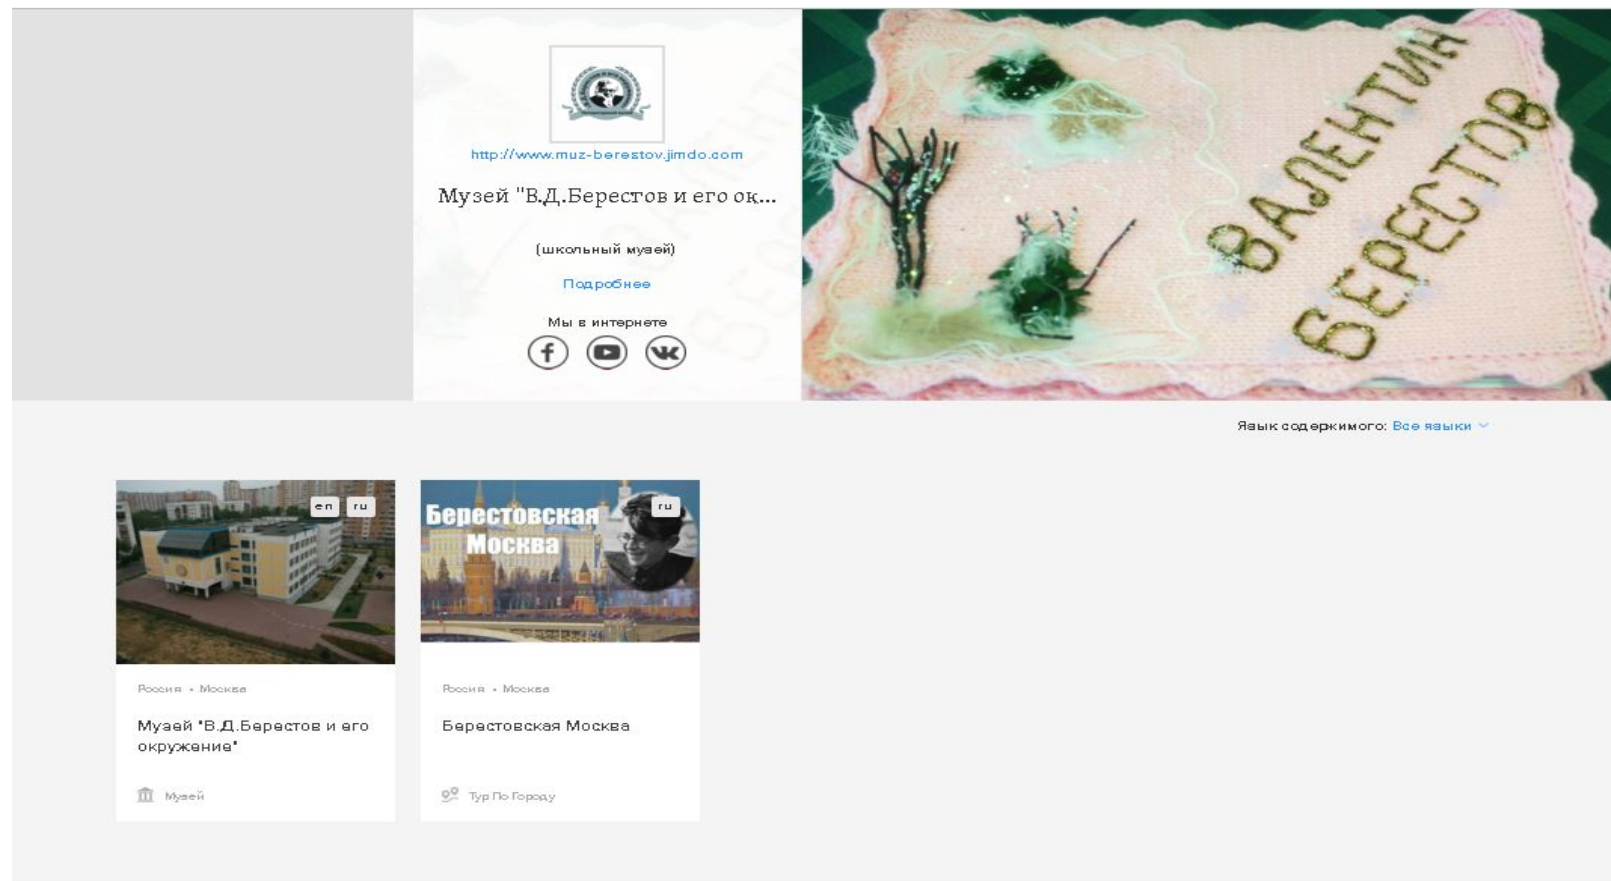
http://www.muz-berestov.jimdo.com

Музей "В.Д.Берестов и его ок...

(школьный музей)

Подробнее

Мы в интернете

ВАЛЕНТИН БЕРЕСТОВ

Язык содержимого: Все языки

en ru

Россия • Москва

Музей "В.Д.Берестов и его окружение"

Музей

Берестовская Москва

ru

Россия • Москва

Берестовская Москва

Тур По Городу